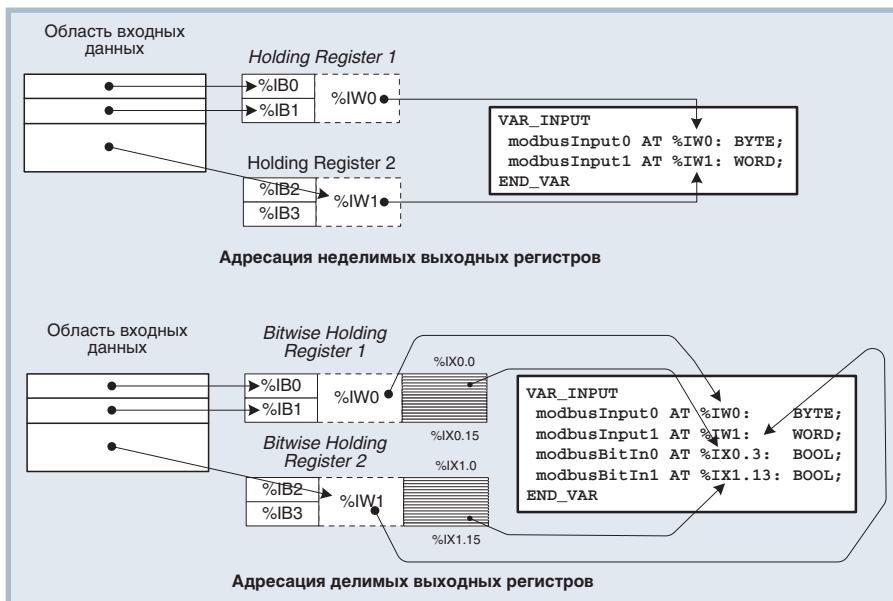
Область входных данных

Holding Register 1

%IB0

%IB1

%IW0

VAR_INPUT
modbusInput0 AT %IW0: BYTE;
modbusInput1 AT %IW1: WORD;
END_VAR

Holding Register 2

%IB2

%IB3

%IW1

Адресация неделимых выходных регистров

Область входных данных

Bitwise Holding Register 1

%IX0.0

%IB0

%IB1

%IW0

%IX0.15

VAR_INPUT
modbusInput0 AT %IW0: BYTE;
modbusInput1 AT %IW1: WORD;
modbusBitIn0 AT %IX0.3: BOOL;
modbusBitIn1 AT %IX1.13: BOOL;
END_VAR

Bitwise Holding Register 2

%IX1.0

%IB2

%IB3

%IW1

%IX1.15

Адресация делимых выходных регистров